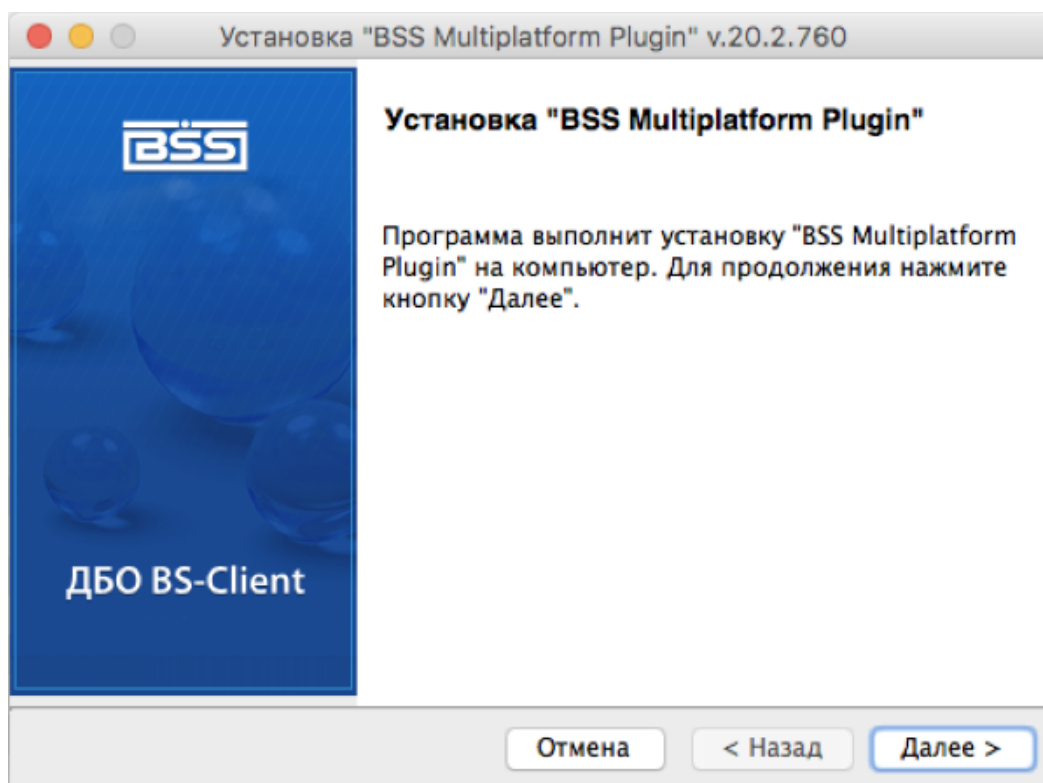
Установка "BSS Multiplatform Plugin" v.20.2.760

BSS

ДБО BS-Client

Установка "BSS Multiplatform Plugin"

Программа выполнит установку "BSS Multiplatform Plugin" на компьютер. Для продолжения нажмите кнопку "Далее".

Отмена

< Назад

Далее >